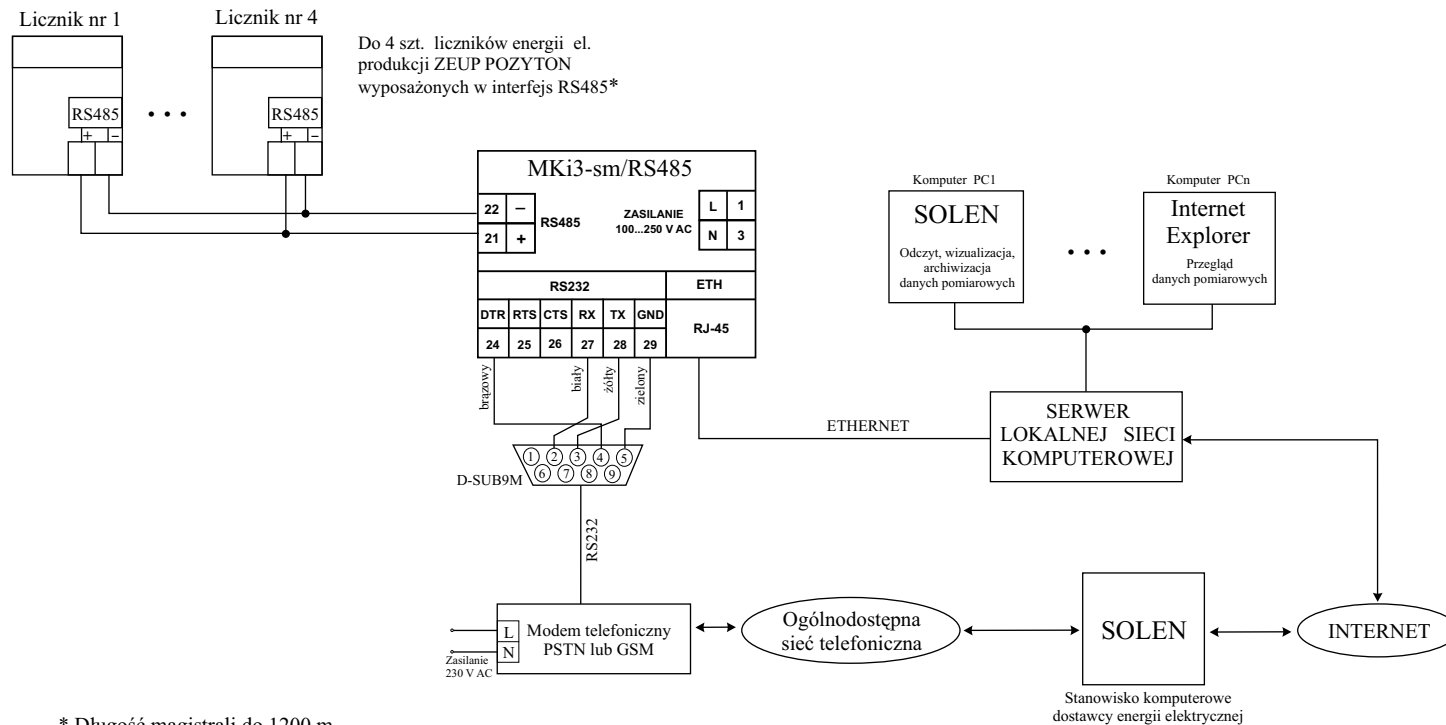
Licznik nr 1

Licznik nr 4

Do 4 szt. liczników energii el. produkcji ZEUP POZYTON wyposażonych w interfejs RS485*

RS485
+ –

• • •

RS485
+ –

MKi3-sm/RS485

22 –
21 +
RS485

ZASILANIE
100...250 V AC

L 1
N 3

RS232

ETH

| DTR | RTS | CTS | RX | TX | GND |
|---|---|---|---|---|---|
| 24 | 25 | 26 | 27 | 28 | 29 |

RJ-45

brązowy
biały
żółty
zielony

1 2 3 4 5
6 7 8 9

D-SUB9M

RS232

ETHERNET

Komputer PC1

SOLEN

Odczyt, wizualizacja, archiwizacja danych pomiarowych

• • •

Komputer PCn

Internet Explorer

Przegląd danych pomiarowych

SERWER LOKALNEJ SIECI KOMPUTEROWEJ

L
N
Zasilanie 230 V AC

Modem telefoniczny PSTN lub GSM

Ogólnodostępna sieć telefoniczna

SOLEN

Stanowisko komputerowe dostawcy energii elektrycznej

INTERNET

* Długość magistrali do 1200 m